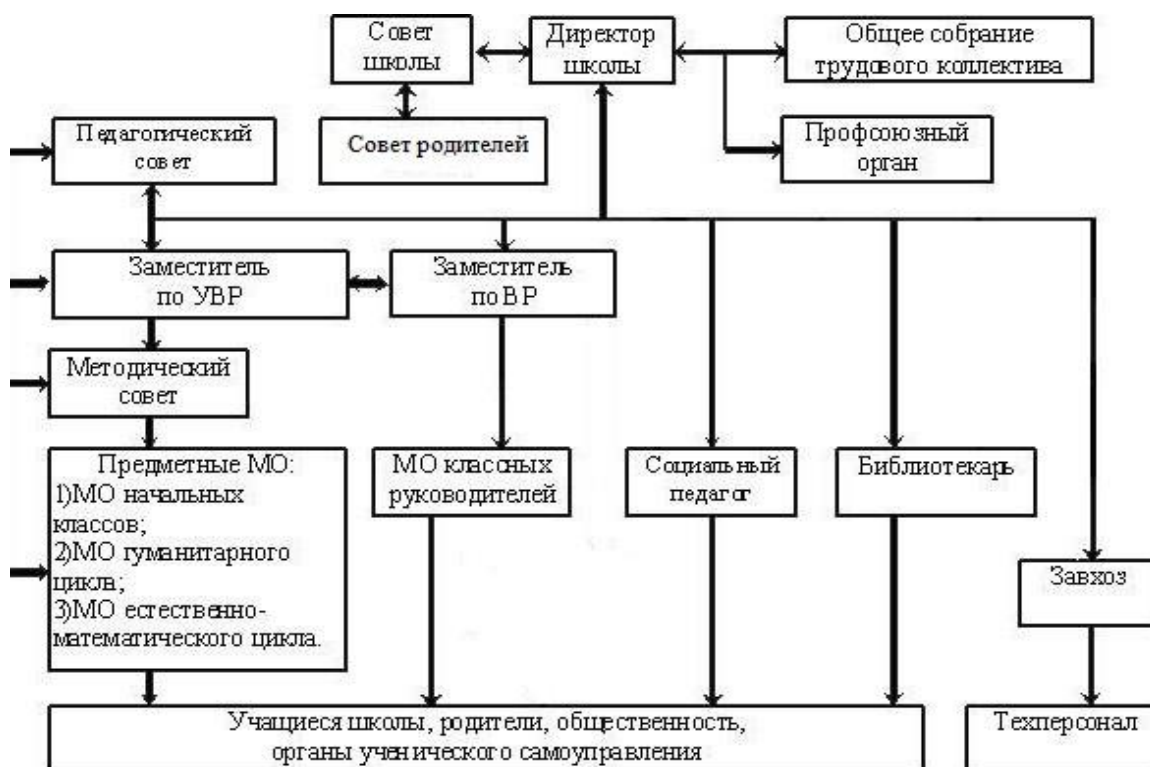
Совет школы

Директор школы

Общее собрание трудового коллектива

Совет родителей

Педагогический совет

Профсоюзный орган

Заместитель по УВР

Заместитель по ВР

Методический совет

Предметные МО:
1)МО начальных классов;
2)МО гуманитарного цикла;
3)МО естественно-математического цикла.

МО классных руководителей

Социальный педагог

Библиотекарь

Завхоз

Учащиеся школы, родители, общественность, органы ученического самоуправления

Техперсонал